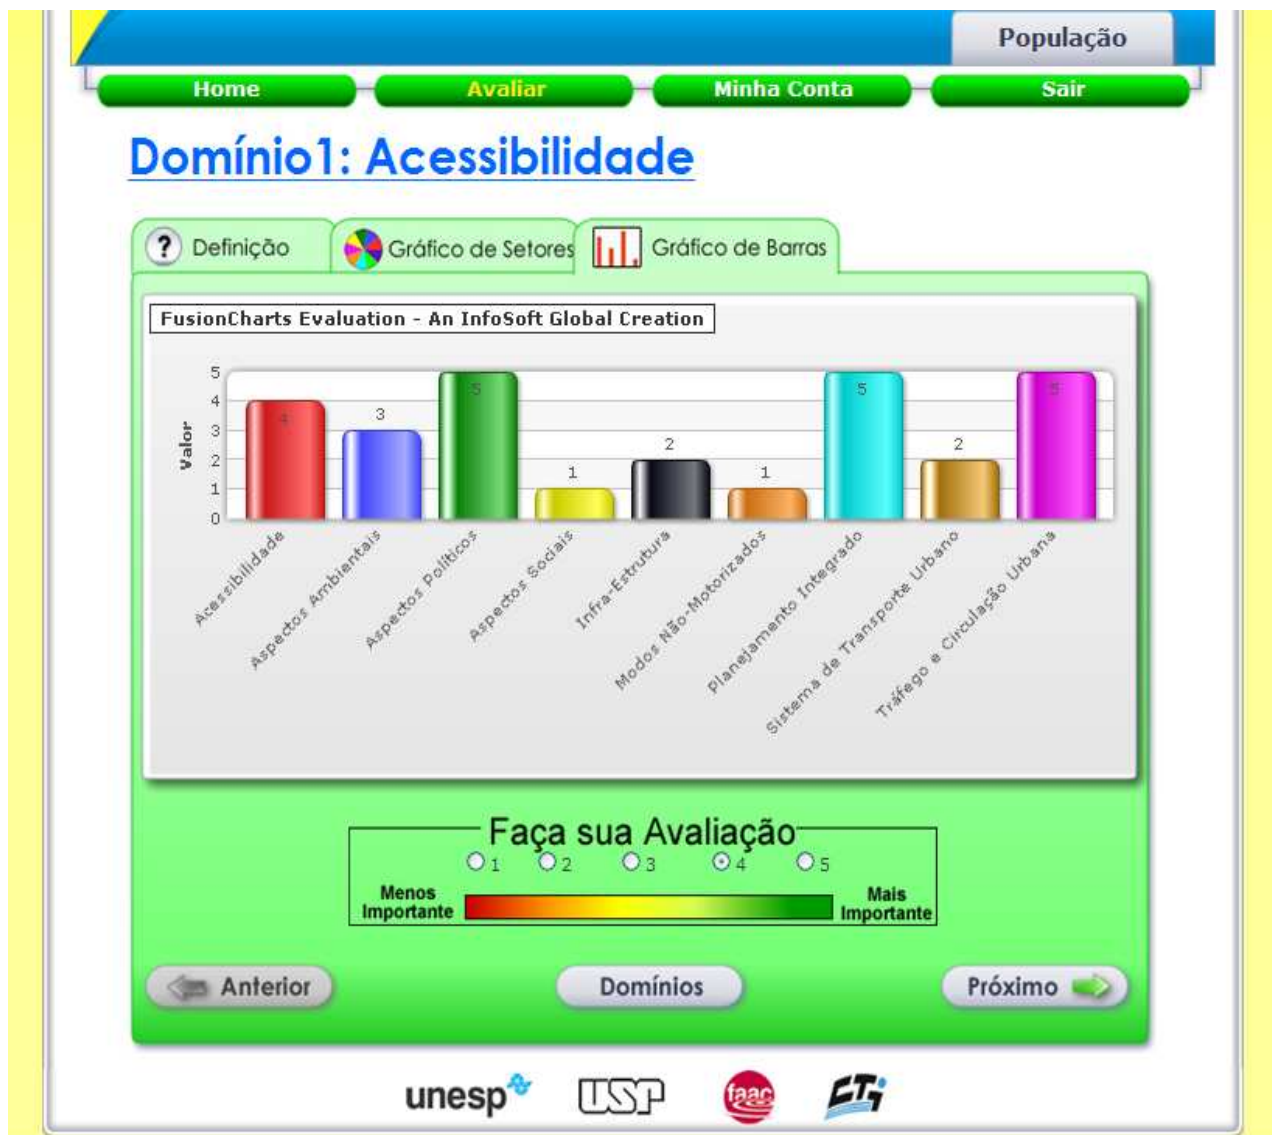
População

Home
Avaliar
Minha Conta
Sair

Domínio1: Acessibilidade

? Definição
Gráfico de Setores
Gráfico de Barras

FusionCharts Evaluation - An InfoSoft Global Creation

Valor
5
4
3
2
1
0

4
3
5
1
2
1
5
2
5

Acessibilidade
Aspectos Ambientais
Aspectos Políticos
Aspectos Sociais
Infra-Estrutura
Modos Não-Motorizados
Planejamento Integrado
Sistema de Transporte Urbano
Tráfego e Circulação Urbana

Faça sua Avaliação
1 2 3 4 5
Menos Importante
Mais Importante

Anterior
Domínios
Próximo

unesp
USP
faac
CTI